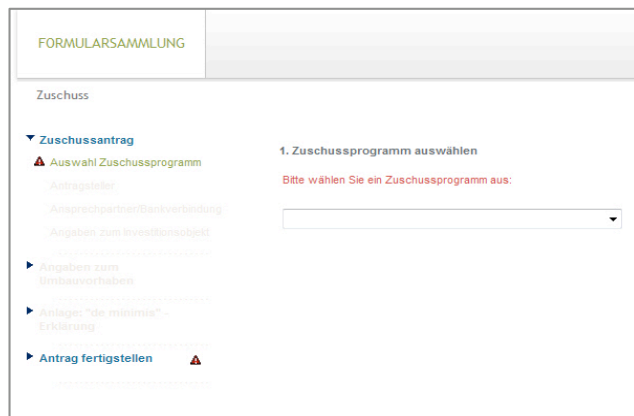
FORMULARSAMMLUNG

Zuschuss

Zuschussantrag

Auswahl Zuschussprogramm

Antragsteller

Ansprechpartner/Bankverbindung

Angaben zum Investitionsobjekt

Angaben zum Umbauvorhaben

Anlage: "de minimis" - Erklärung

Antrag fertigstellen

1. Zuschussprogramm auswählen

Bitte wählen Sie ein Zuschussprogramm aus: